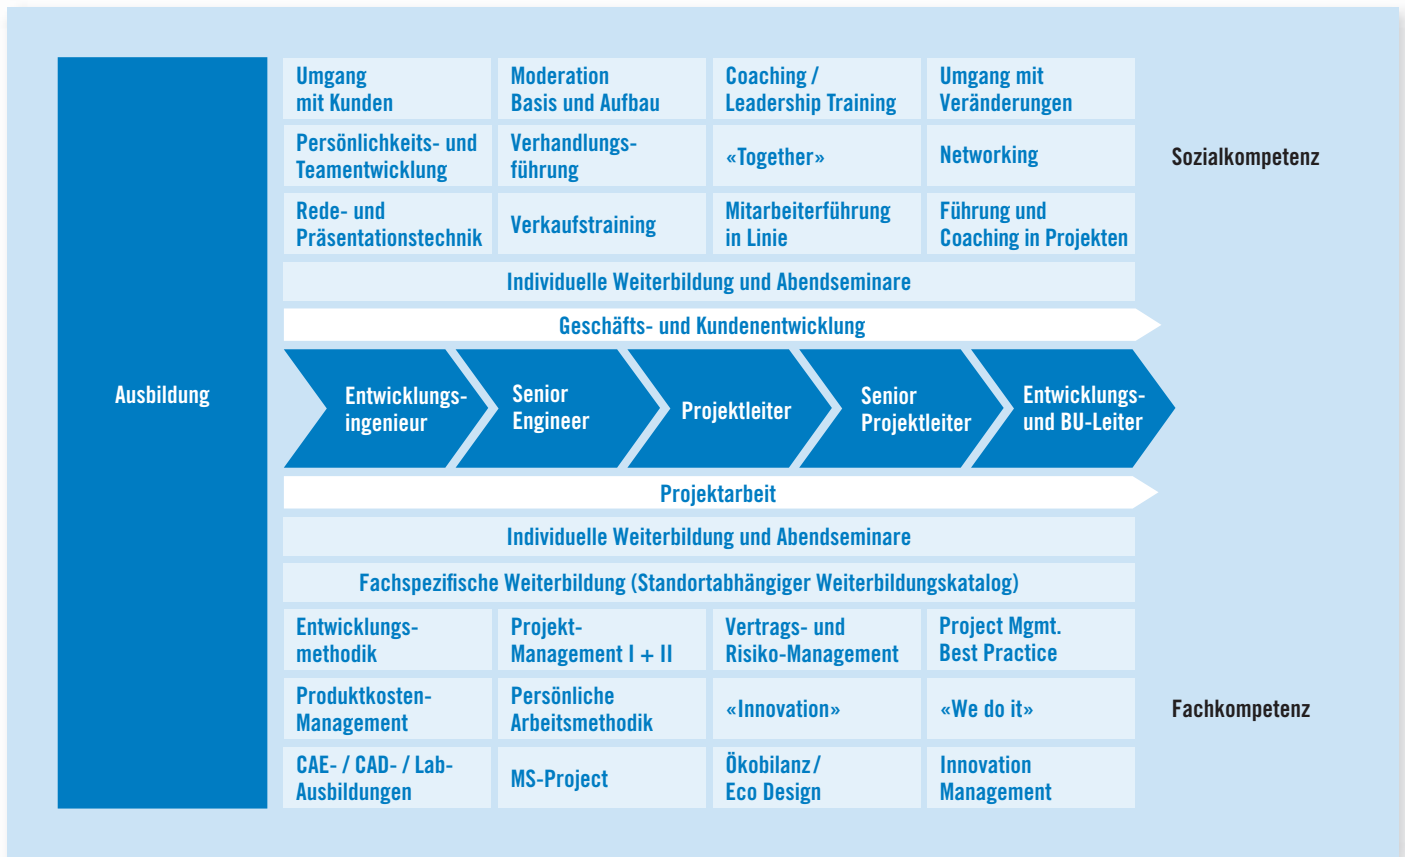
Ausbildung

| Umgang mit Kunden | Moderation Basis und Aufbau | Coaching / Leadership Training | Umgang mit Veränderungen |
|---|---|---|---|
| Persönlichkeits- und Teamentwicklung | Verhandlungsführung | «Together» | Networking |
| Rede- und Präsentationstechnik | Verkaufstraining | Mitarbeiterführung in Linie | Führung und Coaching in Projekten |

Sozialkompetenz

Individuelle Weiterbildung und Abendseminare

Geschäfts- und Kundenentwicklung

Entwicklungsingenieur

Senior Engineer

Projektleiter

Senior Projektleiter

Entwicklungs- und BU-Leiter

Projektarbeit

Individuelle Weiterbildung und Abendseminare

Fachspezifische Weiterbildung (Standortabhängiger Weiterbildungskatalog)

| Entwicklungsmethodik | Projekt-Management I + II | Vertrags- und Risiko-Management | Project Mgmt. Best Practice |
|---|---|---|---|
| Produktkosten-Management | Persönliche Arbeitsmethodik | «Innovation» | «We do it» |
| CAE- / CAD- / Lab-Ausbildungen | MS-Project | Ökobilanz / Eco Design | Innovation Management |

Fachkompetenz